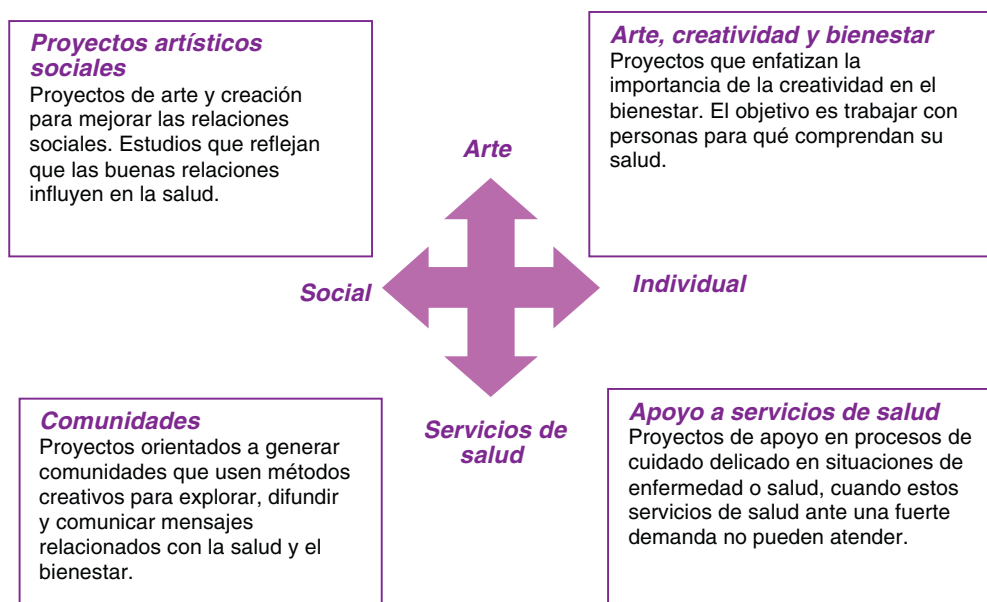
**Proyectos artísticos sociales**
Proyectos de arte y creación para mejorar las relaciones sociales. Estudios que reflejan que las buenas relaciones influyen en la salud.

**Arte, creatividad y bienestar**
Proyectos que enfatizan la importancia de la creatividad en el bienestar. El objetivo es trabajar con personas para qué comprendan su salud.

Arte

Social

Individual

Servicios de salud

**Comunidades**
Proyectos orientados a generar comunidades que usen métodos creativos para explorar, difundir y comunicar mensajes relacionados con la salud y el bienestar.

**Apoyo a servicios de salud**
Proyectos de apoyo en procesos de cuidado delicado en situaciones de enfermedad o salud, cuando estos servicios de salud ante una fuerte demanda no pueden atender.